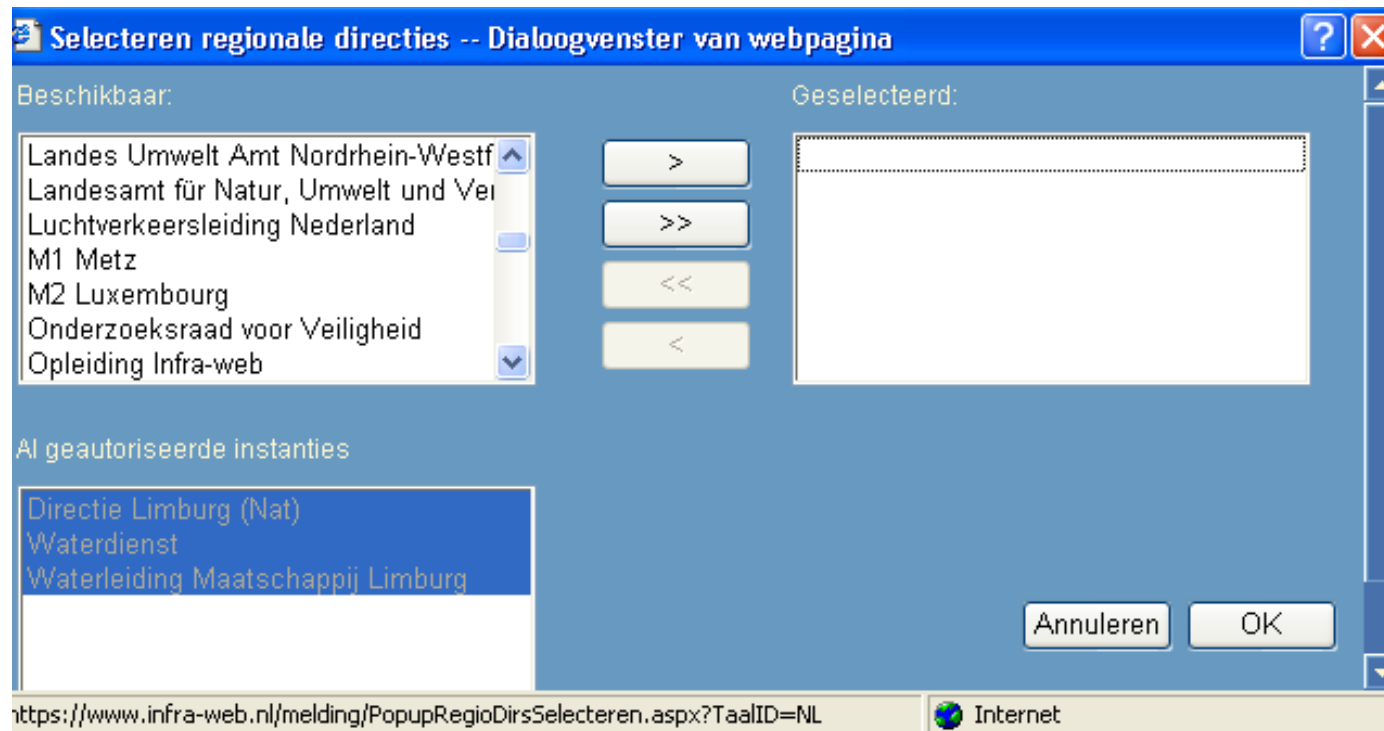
Selecteren regionale directies -- Dialoogvenster van webpagina

Beschikbaar:

Landes Umwelt Amt Nordrhein-Westf
Landesamt für Natur, Umwelt und Ve
Luchtverkeersleiding Nederland
M1 Metz
M2 Luxembourg
Onderzoeksraad voor Veiligheid
Opleiding Infra-web

>
>>
<<
<

Geselecteerd:

Al geautoriseerde instanties

Directie Limburg (Nat)
Waterdienst
Waterleiding Maatschappij Limburg

Annuleren
OK

https://www.infra-web.nl/melding/PopupRegioDirsSelecteren.aspx?TaalID=NL
Internet